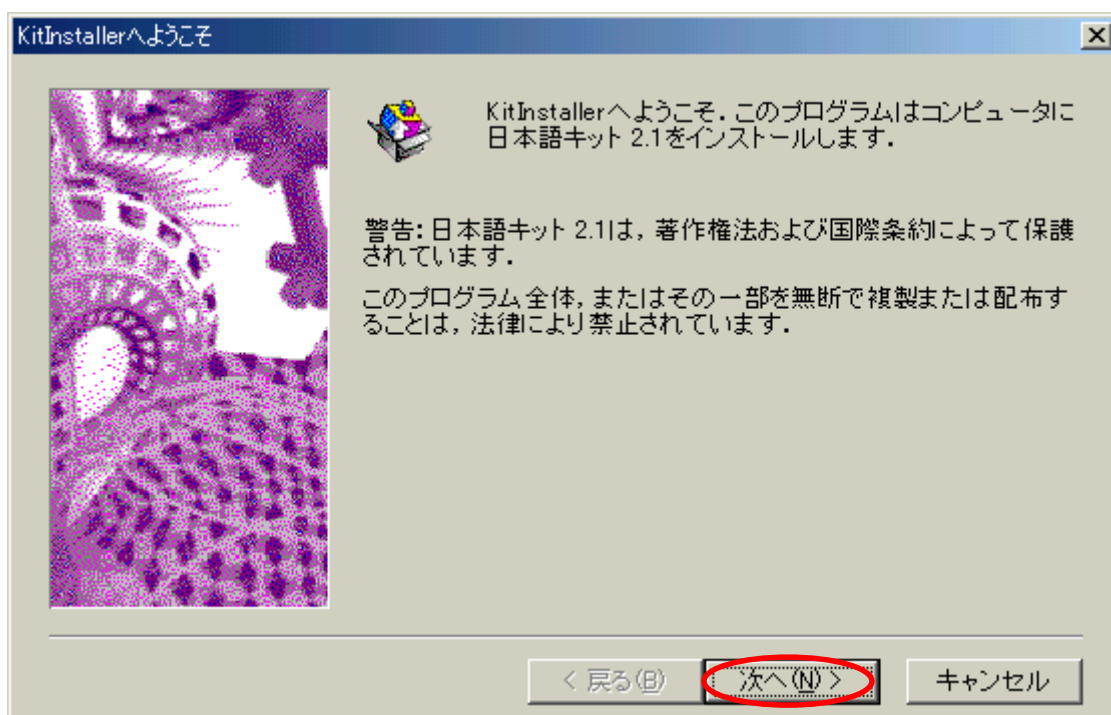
KitInstallerへようこそ

KitInstallerへようこそ. このプログラムはコンピュータに日本語キット 2.1をインストールします.

警告: 日本語キット 2.1は, 著作権法および国際条約によって保護されています.

このプログラム全体, またはその一部を無断で複製または配布することは, 法律により禁止されています.

< 戻る(B)

次へ(N) >

キャンセル